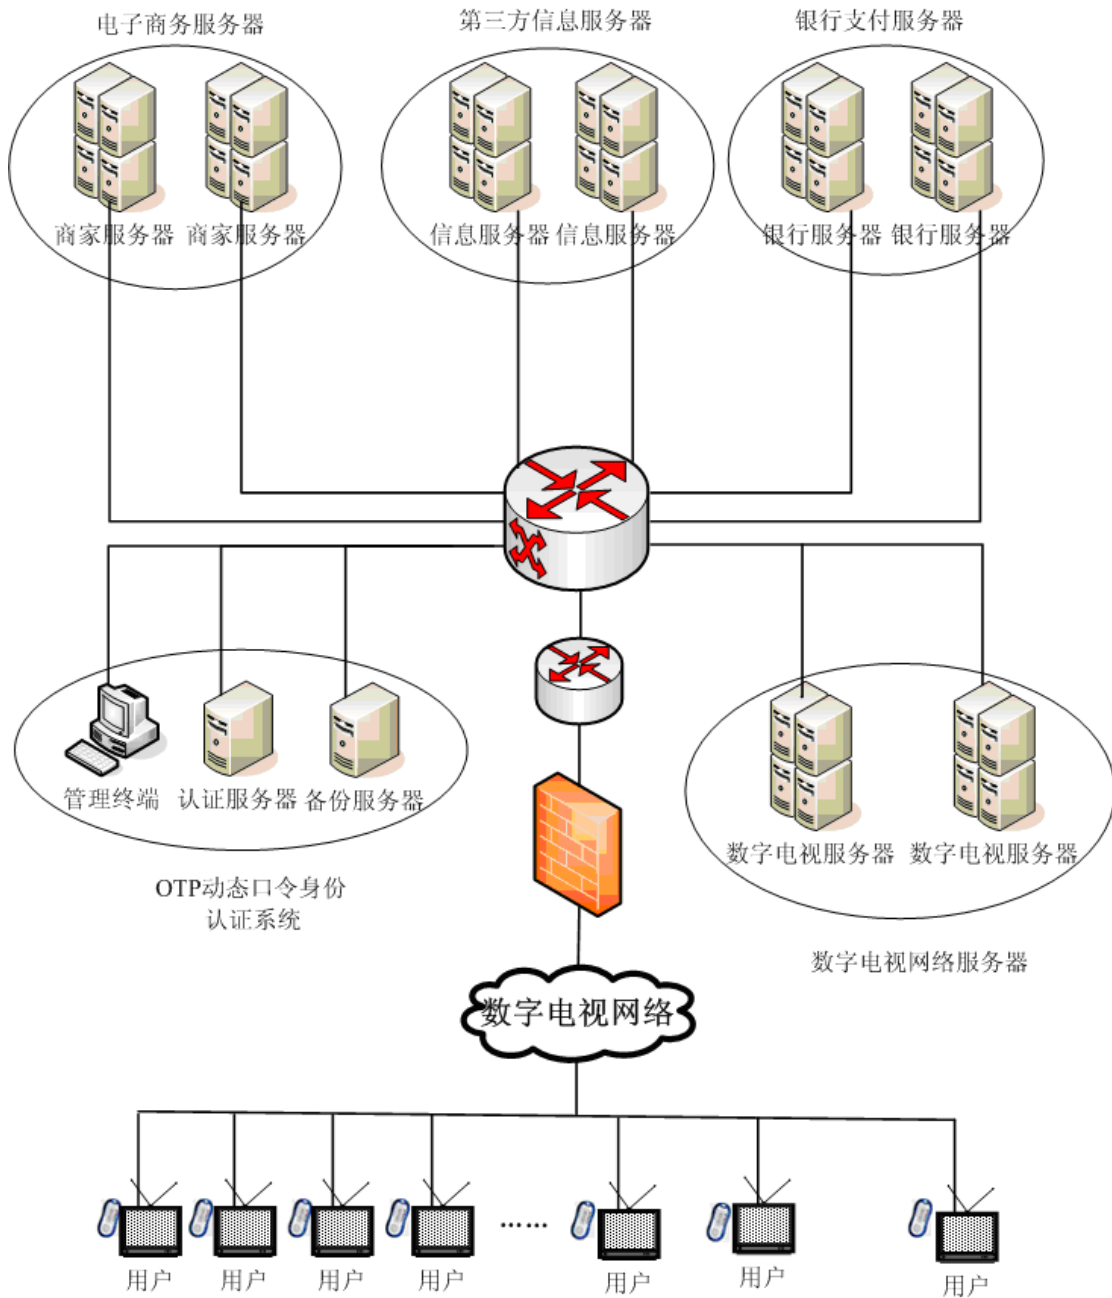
电子商务服务器

第三方信息服务器

银行支付服务器

商家服务器 商家服务器

信息服务器 信息服务器

银行服务器 银行服务器

管理终端 认证服务器 备份服务器

OTP动态口令身份认证系统

数字电视服务器 数字电视服务器

数字电视网络服务器

数字电视网络

用户 用户 用户 用户 ...... 用户 用户 用户